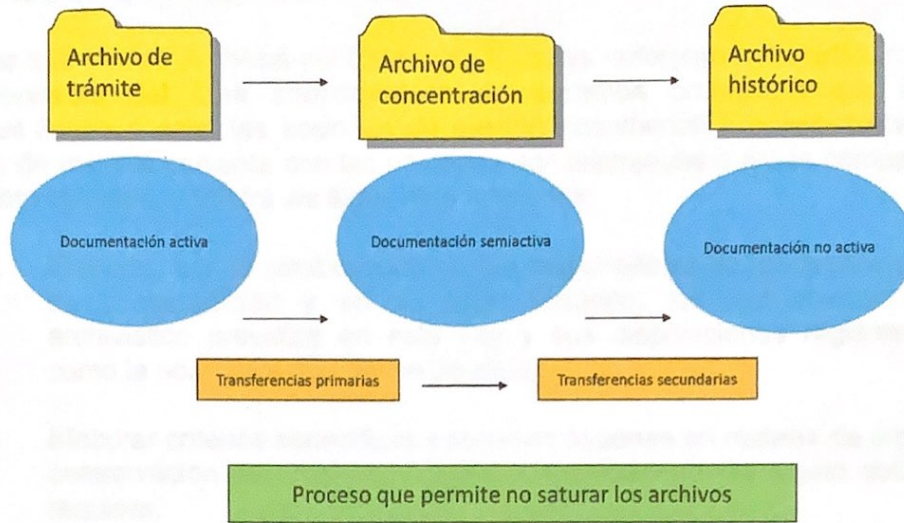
Archivo de trámite

Archivo de concentración

Archivo histórico

Documentación activa

Documentación semiactiva

Documentación no activa

Transferencias primarias

Transferencias secundarias

Proceso que permite no saturar los archivos